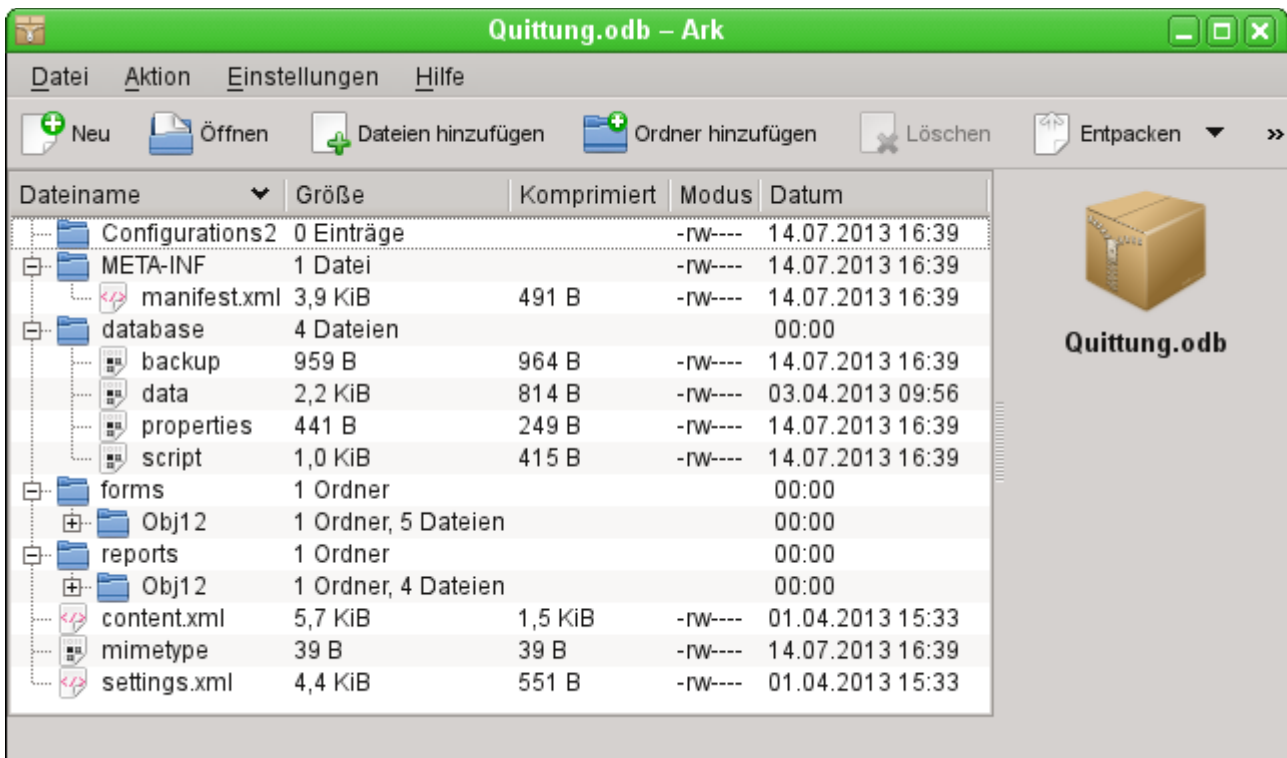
Quittung.odb – Ark

Datei Aktion Einstellungen Hilfe

Neu Öffnen Dateien hinzufügen Ordner hinzufügen Löschen Entpacken »

| Dateiname | Größe | Komprimiert | Modus | Datum |
|---|---|---|---|---|
| Configurations2 | 0 Einträge | | -rw---- | 14.07.2013 16:39 |
| META-INF | 1 Datei | | -rw---- | 14.07.2013 16:39 |
| manifest.xml | 3,9 KiB | 491 B | -rw---- | 14.07.2013 16:39 |
| database | 4 Dateien | | | 00:00 |
| backup | 959 B | 964 B | -rw---- | 14.07.2013 16:39 |
| data | 2,2 KiB | 814 B | -rw---- | 03.04.2013 09:56 |
| properties | 441 B | 249 B | -rw---- | 14.07.2013 16:39 |
| script | 1,0 KiB | 415 B | -rw---- | 14.07.2013 16:39 |
| forms | 1 Ordner | | | 00:00 |
| Obj12 | 1 Ordner, 5 Dateien | | | 00:00 |
| reports | 1 Ordner | | | 00:00 |
| Obj12 | 1 Ordner, 4 Dateien | | | 00:00 |
| content.xml | 5,7 KiB | 1,5 KiB | -rw---- | 01.04.2013 15:33 |
| mimetype | 39 B | 39 B | -rw---- | 14.07.2013 16:39 |
| settings.xml | 4,4 KiB | 551 B | -rw---- | 01.04.2013 15:33 |

Quittung.odb